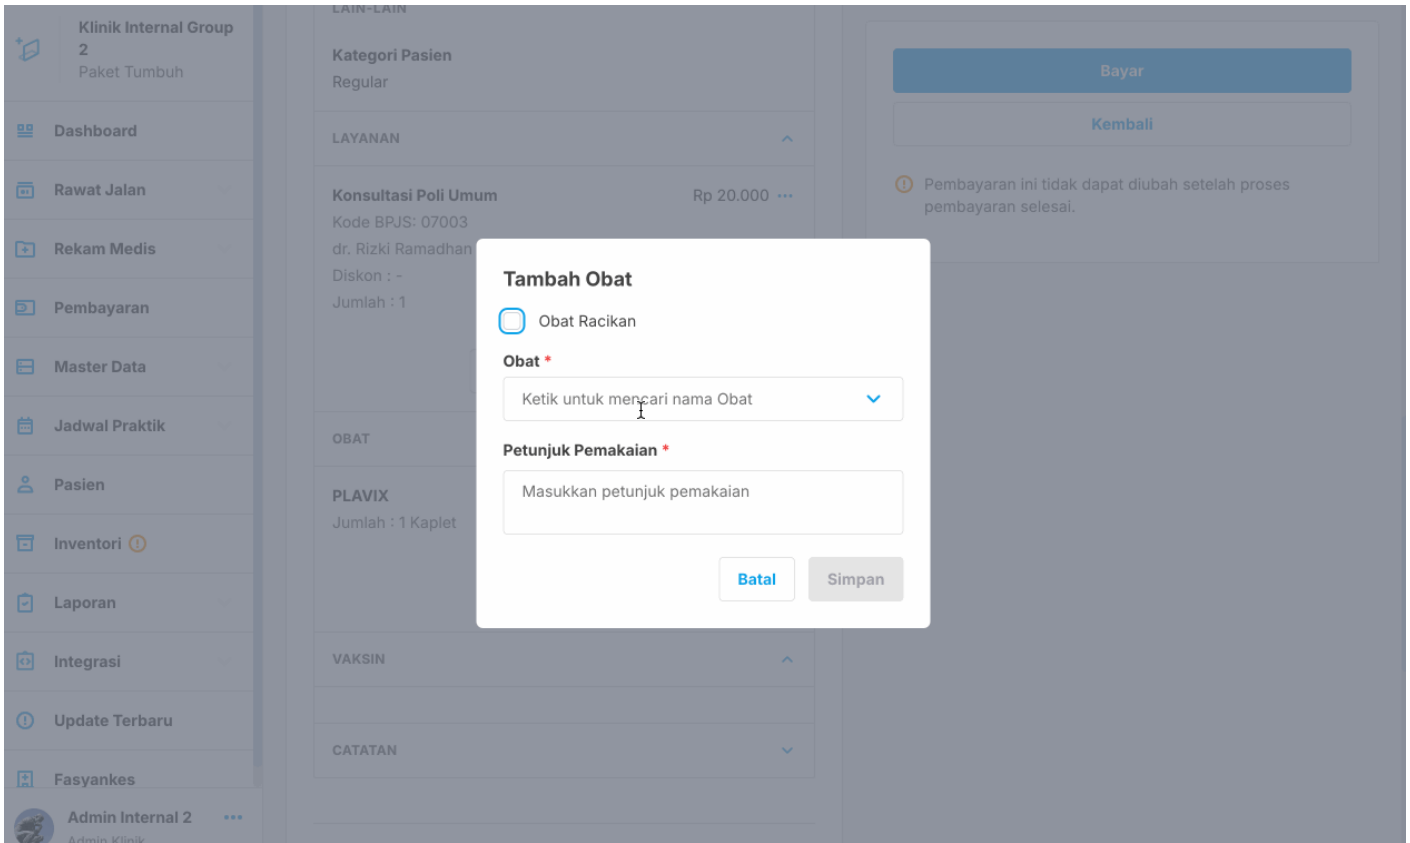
Klinik Internal Group 2
Paket Tumbuh

Dashboard
Rawat Jalan
Rekam Medis
Pembayaran
Master Data
Jadwal Praktik
Pasien
Inventori
Laporan
Integrasi
Update Terbaru
Fasyankes

Admin Internal 2
Admin Klinik

LAIN-LAIN
Kategori Pasien
Regular

LAYANAN
Konsultasi Poli Umum
Rp 20.000
Kode BPJS: 07003
dr. Rizki Ramadhan
Diskon : -
Jumlah : 1

OBAT
PLAVIX
Jumlah : 1 Kaplet

VAKSIN

CATATAN

Bayar
Kembali
Pembayaran ini tidak dapat diubah setelah proses pembayaran selesai.

Tambah Obat
Obat Racikan
Obat *
Ketik untuk mencari nama Obat
Petunjuk Pemakaian *
Masukkan petunjuk pemakaian
Batal
Simpan